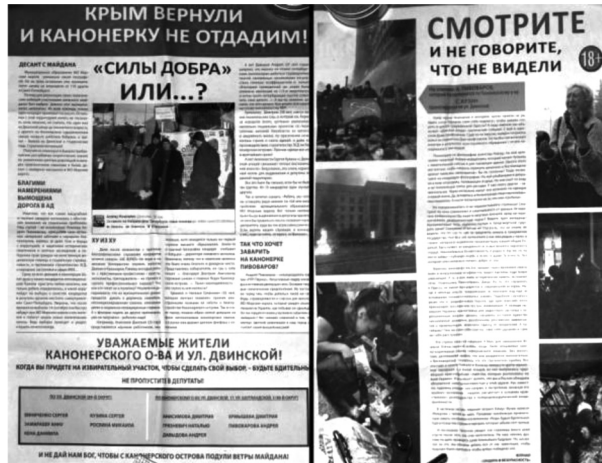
КРЫМ ВЕРНУЛИ
И КАНОНЕРКУ НЕ ОТДАДИМ!

ДЕСАНТ С МАЙДАНА

«СИЛЫ ДОБРА»
ИЛИ...?

БЛАГИМИ НАМЕРЕНИЯМИ ВЫМОЩЕНА ДОРОГА В АД

КУ-КЛУКС-КЛАН

ТАК КТО ХОЧЕТ ЗАХВАТИТЬ НА КАНОНЕРКЕ ПИВОВАРОВ?

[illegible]

УВАЖАЕМЫЕ ЖИТЕЛИ
КАНОНЕРСКОГО О-ВА И УЛ. ДВИНСКОЙ!
КОГДА ВЫ ПРИДЕТЕ НА ИЗБИРАТЕЛЬНЫЙ УЧАСТОК, ЧТОБЫ СДЕЛАТЬ СВОЙ ВЫБОР – БУДЬТЕ БДИТЕЛЬНЫ!
НЕ ПРОПУСТИТЕ В ДЕПУТАТЫ!

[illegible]

И НЕ ДАЙ НАМ БОГ, ЧТОБЫ С КАНОНЕРСКОГО ОСТРОВА ПОДУЛИ ВЕТРЫ МАЙДАНА!

СМОТРИТЕ
И НЕ ГОВОРИТЕ,
ЧТО НЕ ВИДЕЛИ

18+

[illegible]